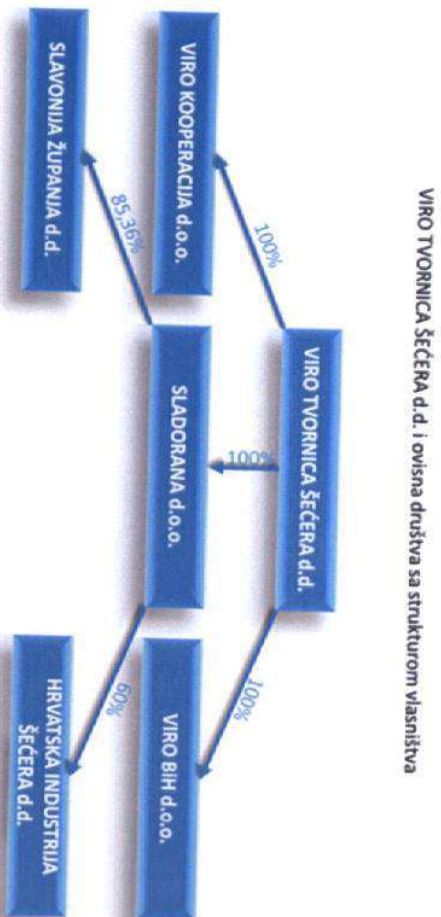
VIRO TVORNICA ŠEĆERA d.d. i ovisna društva sa strukturom vlasništva

VIRO TVORNICA ŠEĆERA d.d.

100%

VIRO KOOPERACIJA d.o.o.

100%

SLADORANA d.o.o.

100%

VIRO BIH d.o.o.

85,36%

SLAVONIJA ŽUPANJA d.d.

60%

HRVATSKA INDUSTRIJA ŠEĆERA d.d.